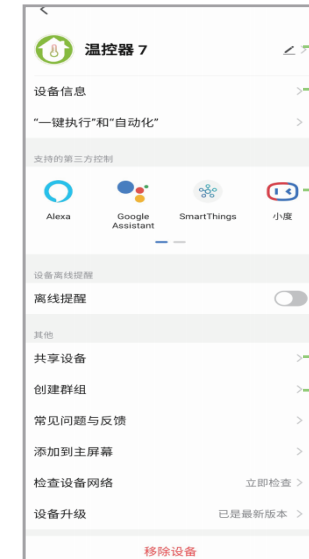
温控器 7

设备信息

"一键执行"和"自动化"

支持的第三方控制

Alexa

Google Assistant

SmartThings

小度

设备离线提醒

离线提醒

其他

共享设备

创建群组

常见问题与反馈

添加到主屏幕

检查设备网络

立即检查

设备升级

已是最新版本

移除设备